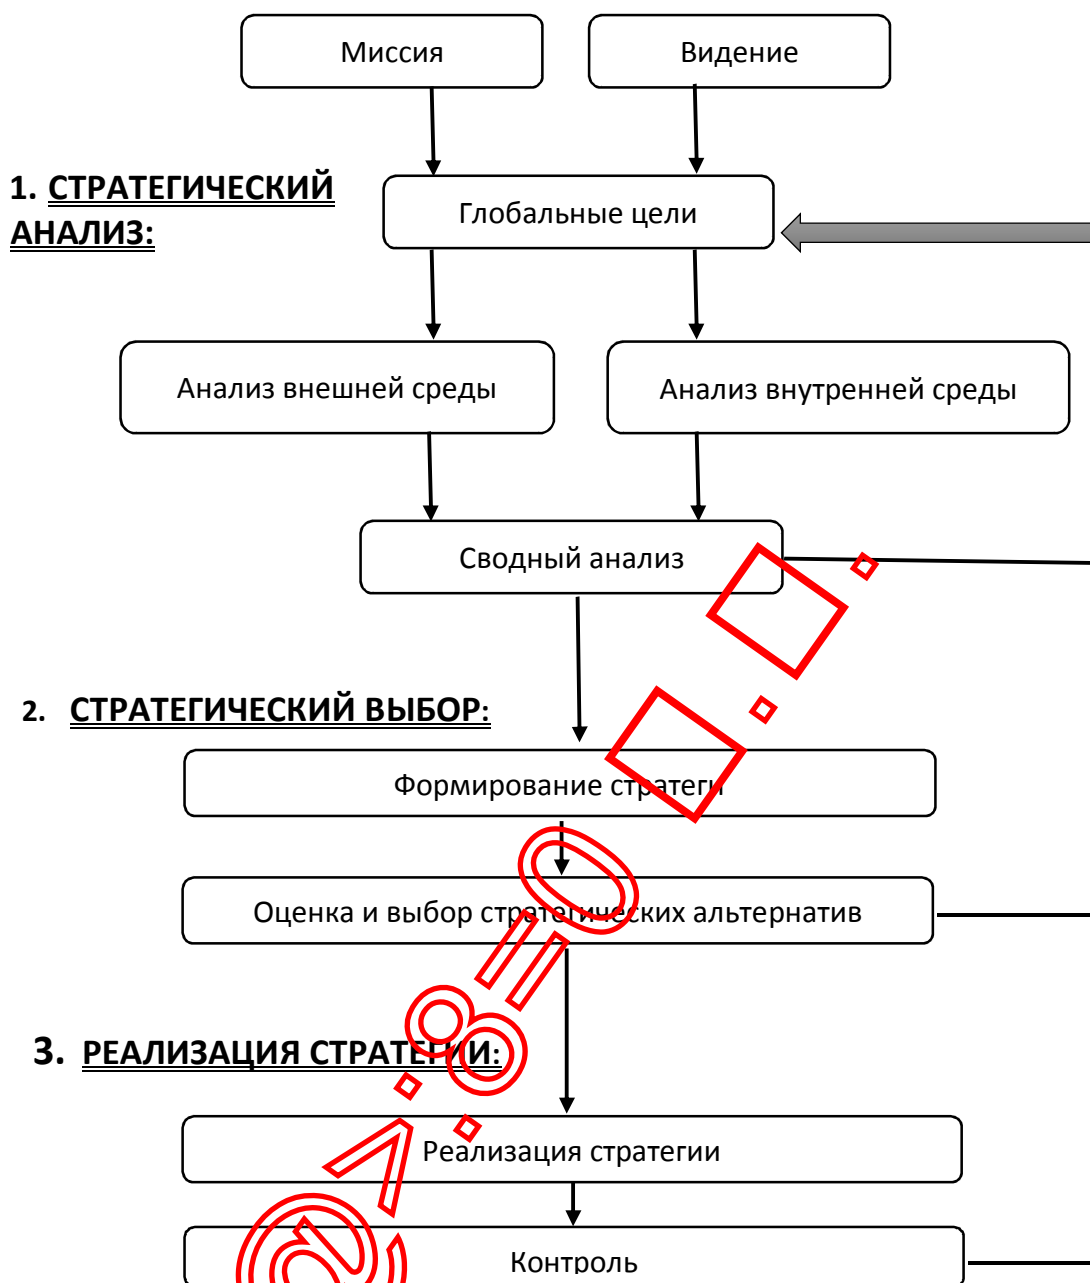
Миссия

Видение

1. СТРАТЕГИЧЕСКИЙ АНАЛИЗ:

Глобальные цели

Анализ внешней среды

Анализ внутренней среды

Сводный анализ

2. СТРАТЕГИЧЕСКИЙ ВЫБОР:

Формирование стратеги

Оценка и выбор стратегических альтернатив

3. РЕАЛИЗАЦИЯ СТРАТЕГИИ:

Реализация стратегии

Контроль

@7.80 . .